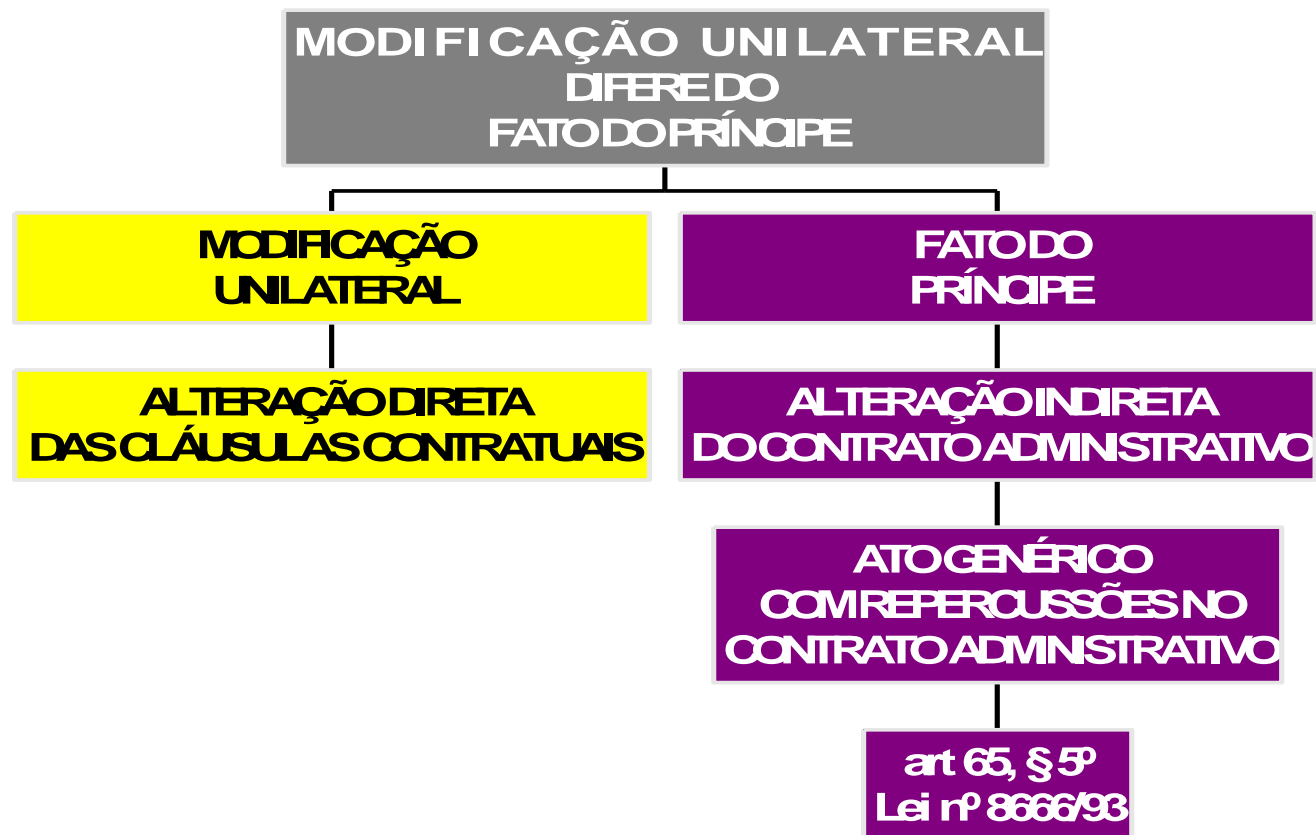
MODIFICAÇÃO UNILATERAL DIFERE DO FATO DO PRÍNCIPE

MODIFICAÇÃO UNILATERAL

ALTERAÇÃO DIRETA DAS CLÁUSULAS CONTRATUAIS

FATO DO PRÍNCIPE

ALTERAÇÃO INDIRETA DO CONTRATO ADMINISTRATIVO

ATO GENÉRICO COM REPERCUSSÕES NO CONTRATO ADMINISTRATIVO

art 65, § 5º
Lei nº 8666/93